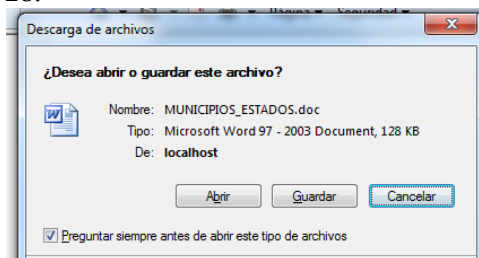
Descarga de archivos

¿Desea abrir o guardar este archivo?

Nombre: MUNICIPIOS_ESTADOS.doc
Tipo: Microsoft Word 97 - 2003 Document, 128 KB
De: localhost

Abrir Guardar Cancelar

Preguntar siempre antes de abrir este tipo de archivos